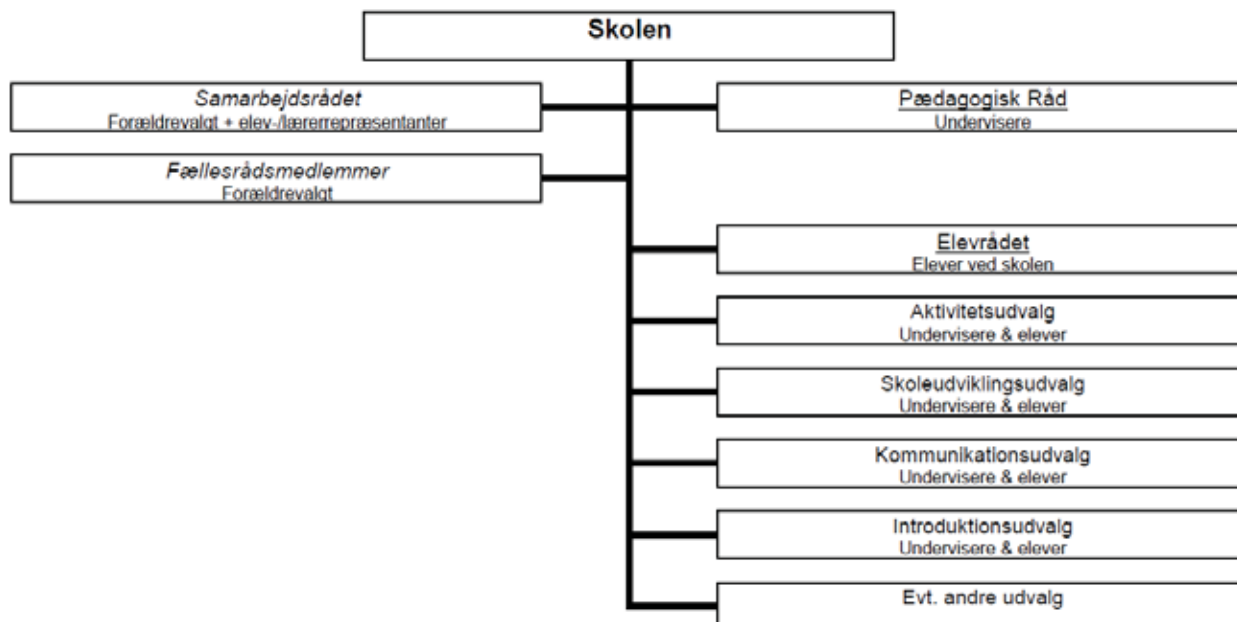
Skolen

Samarbejdsrådet
Forældrevalgt + elev-/lærerrepræsentanter

Fællesrådsmedlemmer
Forældrevalgt

Pædagogisk Råd
Undervisere

Elevrådet
Elever ved skolen

Aktivitetsudvalg
Undervisere & elever

Skoleudviklingsudvalg
Undervisere & elever

Kommunikationsudvalg
Undervisere & elever

Introduktionsudvalg
Undervisere & elever

Evt. andre udvalg